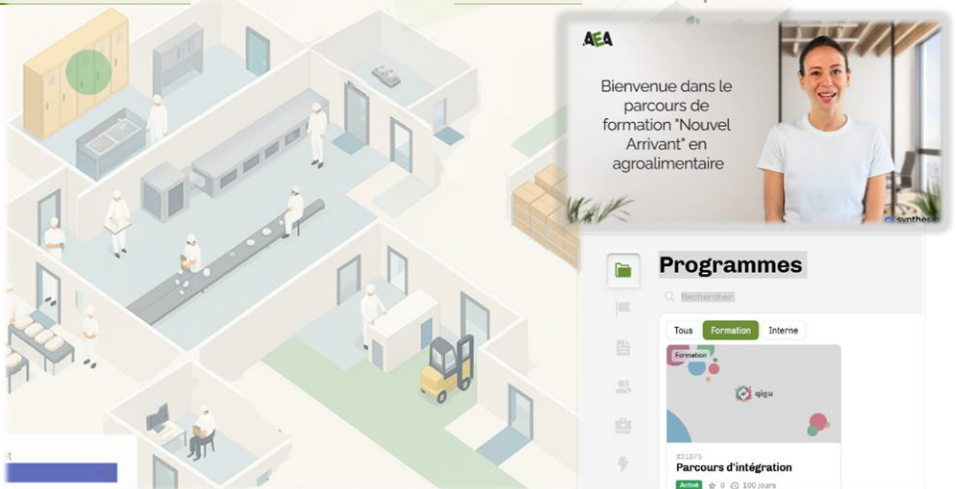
AEA

Bienvenue dans le parcours de formation "Nouvel Arrivant" en agroalimentaire

synthesia

Programmes

Rechercher

Tous
Formation
Interne

Formation

qigu

#21875
Parcours d'intégration

Activé ☆ 0 100 jours